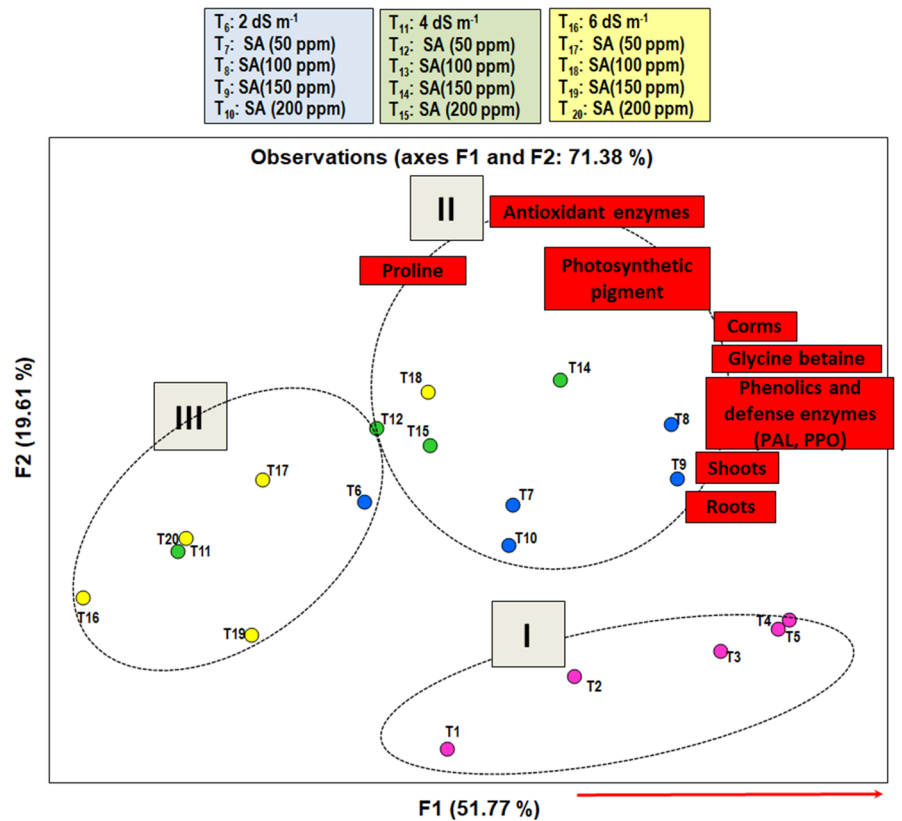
$T_6$: 2 dS m$^{-1}$
$T_7$: SA (50 ppm)
$T_8$: SA(100 ppm)
$T_9$: SA(150 ppm)
$T_{10}$: SA (200 ppm)

$T_{11}$: 4 dS m$^{-1}$
$T_{12}$: SA (50 ppm)
$T_{13}$: SA(100 ppm)
$T_{14}$: SA(150 ppm)
$T_{15}$: SA (200 ppm)

$T_{16}$: 6 dS m$^{-1}$
$T_{17}$: SA (50 ppm)
$T_{18}$: SA(100 ppm)
$T_{19}$: SA(150 ppm)
$T_{20}$: SA (200 ppm)

Observations (axes F1 and F2: 71.38 %)

II
Antioxidant enzymes
Proline
Photosynthetic pigment
Corms
Glycine betaine
Phenolics and defense enzymes (PAL, PPO)
Shoots
Roots

III
I

T18
T14
T12
T15
T8
T17
T9
T6
T7
T20
T11
T10
T16
T19
T4
T5
T3
T2
T1

F2 (19.61 %)

F1 (51.77 %)